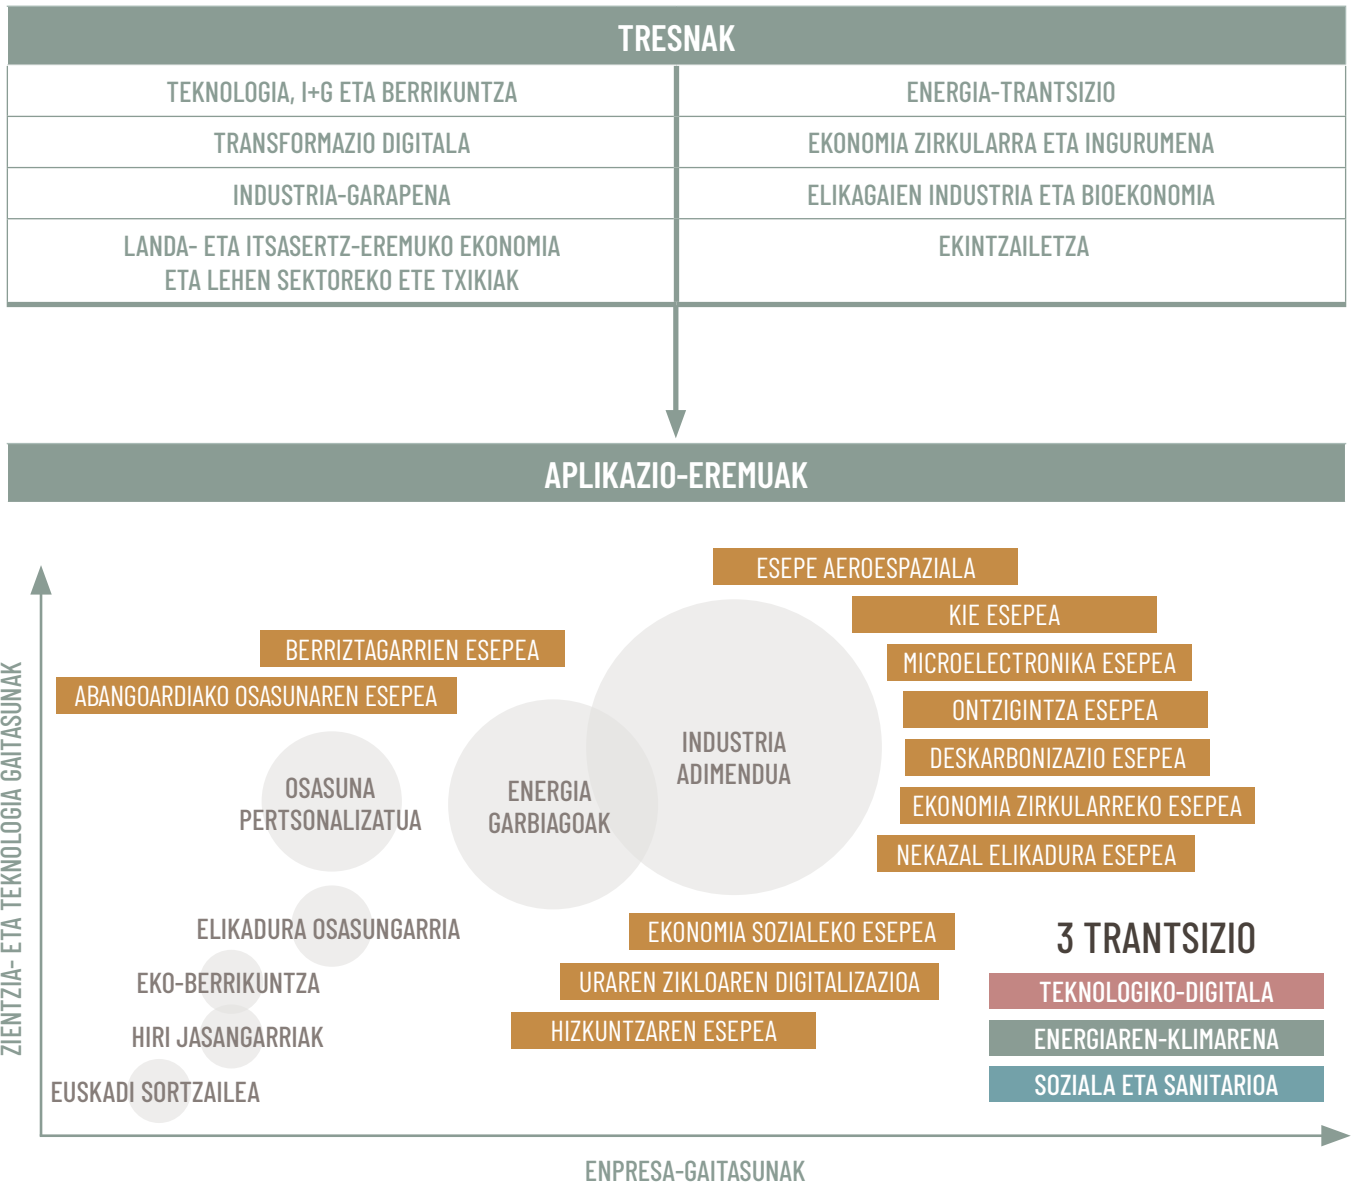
TRESNAK

| TEKNOLOGIA, I+G ETA BERRIKUNTZA | ENERGIA-TRANTSIZIO |
|---|---|
| TRANSFORMAZIO DIGITALA | EKONOMIA ZIRKULARRA ETA INGURUMENA |
| INDUSTRIA-GARAPENA | ELIKAGAIEN INDUSTRIA ETA BIOEKONOMIA |
| LANDA- ETA ITSASERTZ-EREMUKO EKONOMIA ETA LEHEN SEKTOREKO ETE TXIKIAK | EKINTZAILETZA |

APLIKAZIO-EREMUAK

ESEPE AEROESPAZIALA
KIE ESEPEA
MICROELECTRONIKA ESEPEA
ONTZIGINTZA ESEPEA
DESKARBONIZAZIO ESEPEA
EKONOMIA ZIRKULARREKO ESEPEA
NEKAZAL ELIKADURA ESEPEA

BERRIZTAGARRIEN ESEPEA
ABANGOARDIAKO OSASUNAREN ESEPEA

OSASUNA PERTSONALIZATUA
ENERGIA GARBIAGOAK
INDUSTRIA ADIMENDUA

ELIKADURA OSASUNGARRIA
EKO-BERRIKUNTZA
HIRI JASANGARRIAK
EUSKADI SORTZAILEA

EKONOMIA SOZIALEKO ESEPEA
URAREN ZIKLOAREN DIGITALIZAZIOA
HIZKUNTZAREN ESEPEA

3 TRANTSIZIO
TEKNOLOGIKO-DIGITALA
ENERGIAREN-KLIMARENA
SOZIALA ETA SANITARIOA

ZIENTZIA- ETA TEKNOLOGIA GAITASUNAK
ENPRESA-GAITASUNAK